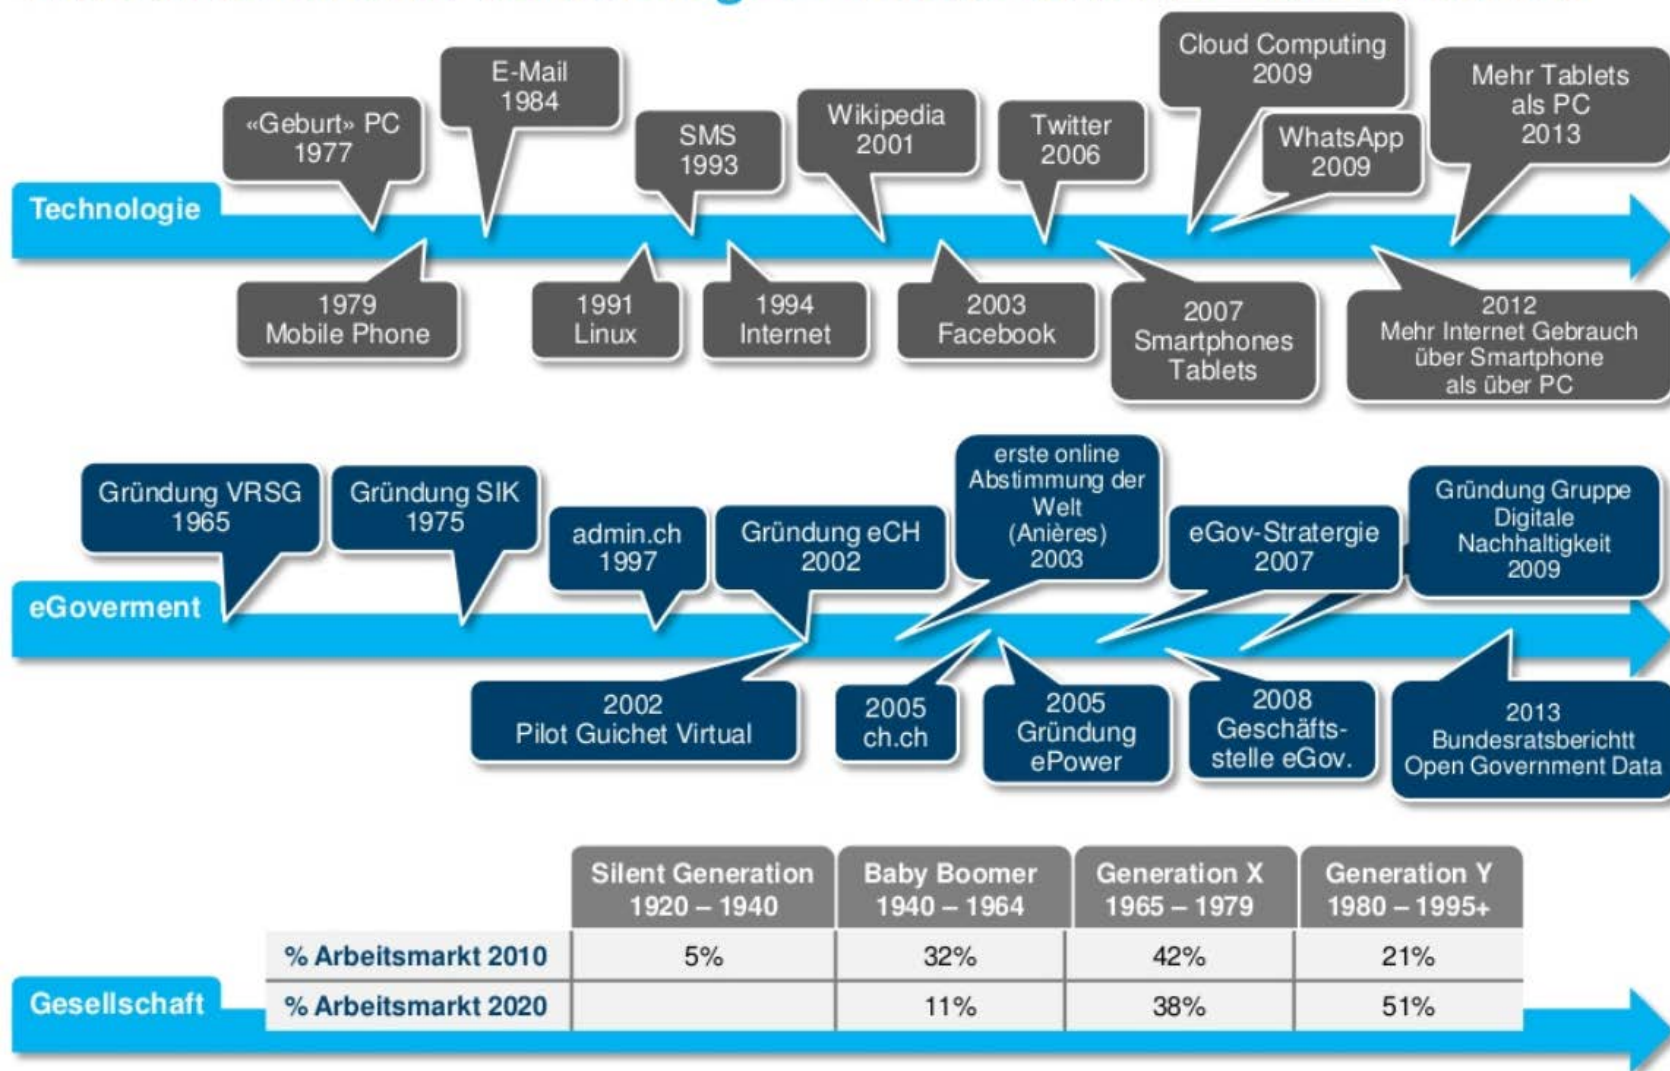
Technologie

«Geburt» PC 1977

E-Mail 1984

SMS 1993

Wikipedia 2001

Twitter 2006

Cloud Computing 2009

WhatsApp 2009

Mehr Tablets als PC 2013

1979 Mobile Phone

1991 Linux

1994 Internet

2003 Facebook

2007 Smartphones Tablets

2012 Mehr Internet Gebrauch über Smartphone als über PC

eGoverment

Gründung VRSG 1965

Gründung SIK 1975

admin.ch 1997

Gründung eCH 2002

erste online Abstimmung der Welt (Anières) 2003

eGov-Stratergie 2007

Gründung Gruppe Digitale Nachhaltigkeit 2009

2002 Pilot Guichet Virtual

2005 ch.ch

2005 Gründung ePower

2008 Geschäftsstelle eGov.

2013 Bundesratsbericht Open Government Data

Gesellschaft

| | Silent Generation 1920 – 1940 | Baby Boomer 1940 – 1964 | Generation X 1965 – 1979 | Generation Y 1980 – 1995+ |
|---|---|---|---|---|
| % Arbeitsmarkt 2010 | 5% | 32% | 42% | 21% |
| % Arbeitsmarkt 2020 | | 11% | 38% | 51% |